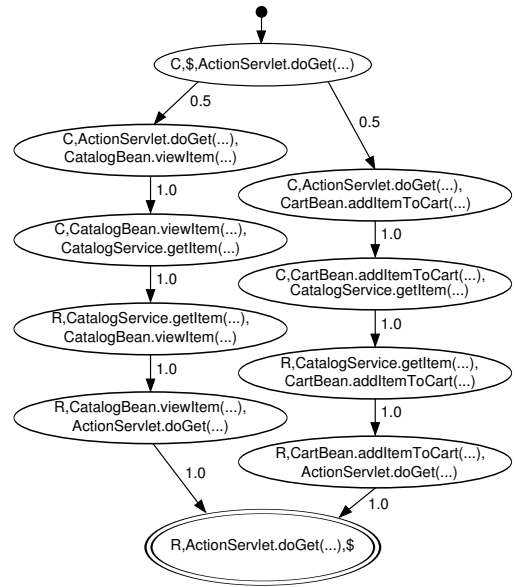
C,$,ActionServlet.doGet(...)

0.5

0.5

C,ActionServlet.doGet(...), CatalogBean.viewItem(...)

1.0

C,CatalogBean.viewItem(...), CatalogService.getItem(...)

1.0

R,CatalogService.getItem(...), CatalogBean.viewItem(...)

1.0

R,CatalogBean.viewItem(...), ActionServlet.doGet(...)

1.0

C,ActionServlet.doGet(...), CartBean.addItemToCart(...)

1.0

C,CartBean.addItemToCart(...), CatalogService.getItem(...)

1.0

R,CatalogService.getItem(...), CartBean.addItemToCart(...)

1.0

R,CartBean.addItemToCart(...), ActionServlet.doGet(...)

1.0

R,ActionServlet.doGet(...),$